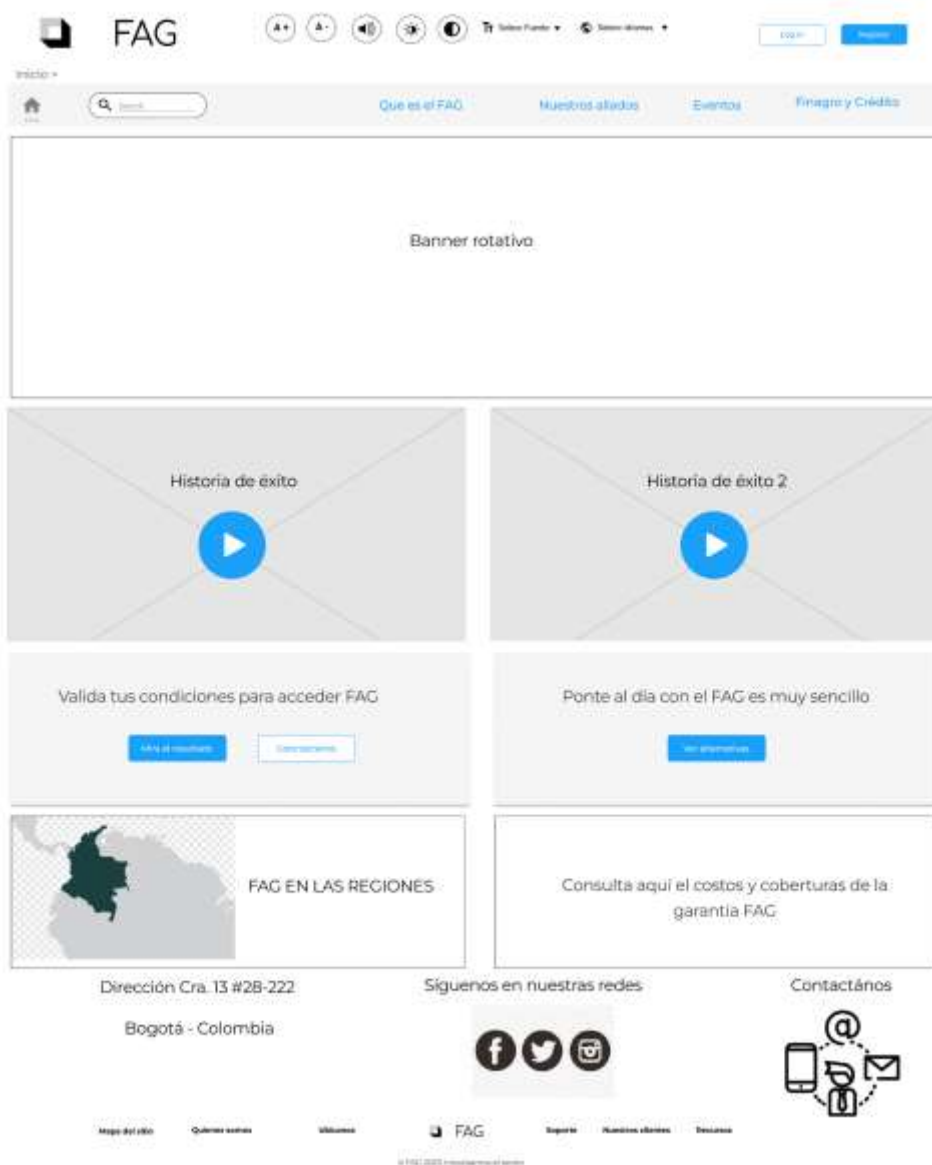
FAG

A+ A- Select Fuente ▾ Select idioma ▾

Log in Register

Inicio ▾

Search

Que es el FAG Nuestros aliados Eventos Finagro y Crédito

Banner rotativo

Historia de éxito

Historia de éxito 2

Valida tus condiciones para acceder FAG

Mira el resultado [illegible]

Ponte al día con el FAG es muy sencillo

Ver alternativas

FAG EN LAS REGIONES

Consulta aquí el costos y coberturas de la garantia FAG

Dirección Cra. 13 #28-222

Bogotá - Colombia

Síguenos en nuestras redes

Contactános

@

Mapa del sitio Quienes somos Visítanos FAG Soporte Nuestros clientes Descarga

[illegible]